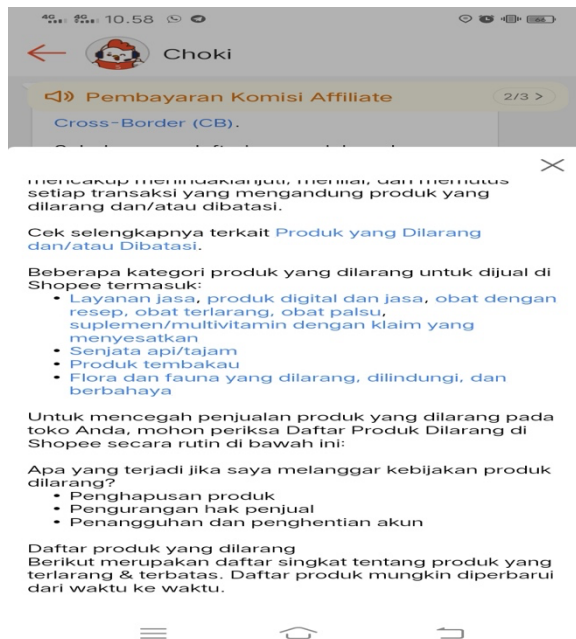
10.58

Choki

Pembayaran Komisi Affiliate 2/3 >

Cross-Border (CB).

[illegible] mencakup menindaklanjuti, menilai, dan memutus setiap transaksi yang mengandung produk yang dilarang dan/atau dibatasi.

Cek selengkapnya terkait Produk yang Dilarang dan/atau Dibatasi.

Beberapa kategori produk yang dilarang untuk dijual di Shopee termasuk:
• Layanan jasa, produk digital dan jasa, obat dengan resep, obat terlarang, obat palsu, suplemen/multivitamin dengan klaim yang menyesatkan
• Senjata api/tajam
• Produk tembakau
• Flora dan fauna yang dilarang, dilindungi, dan berbahaya

Untuk mencegah penjualan produk yang dilarang pada toko Anda, mohon periksa Daftar Produk Dilarang di Shopee secara rutin di bawah ini:

Apa yang terjadi jika saya melanggar kebijakan produk dilarang?
• Penghapusan produk
• Pengurangan hak penjual
• Penangguhan dan penghentian akun

Daftar produk yang dilarang
Berikut merupakan daftar singkat tentang produk yang terlarang & terbatas. Daftar produk mungkin diperbarui dari waktu ke waktu.